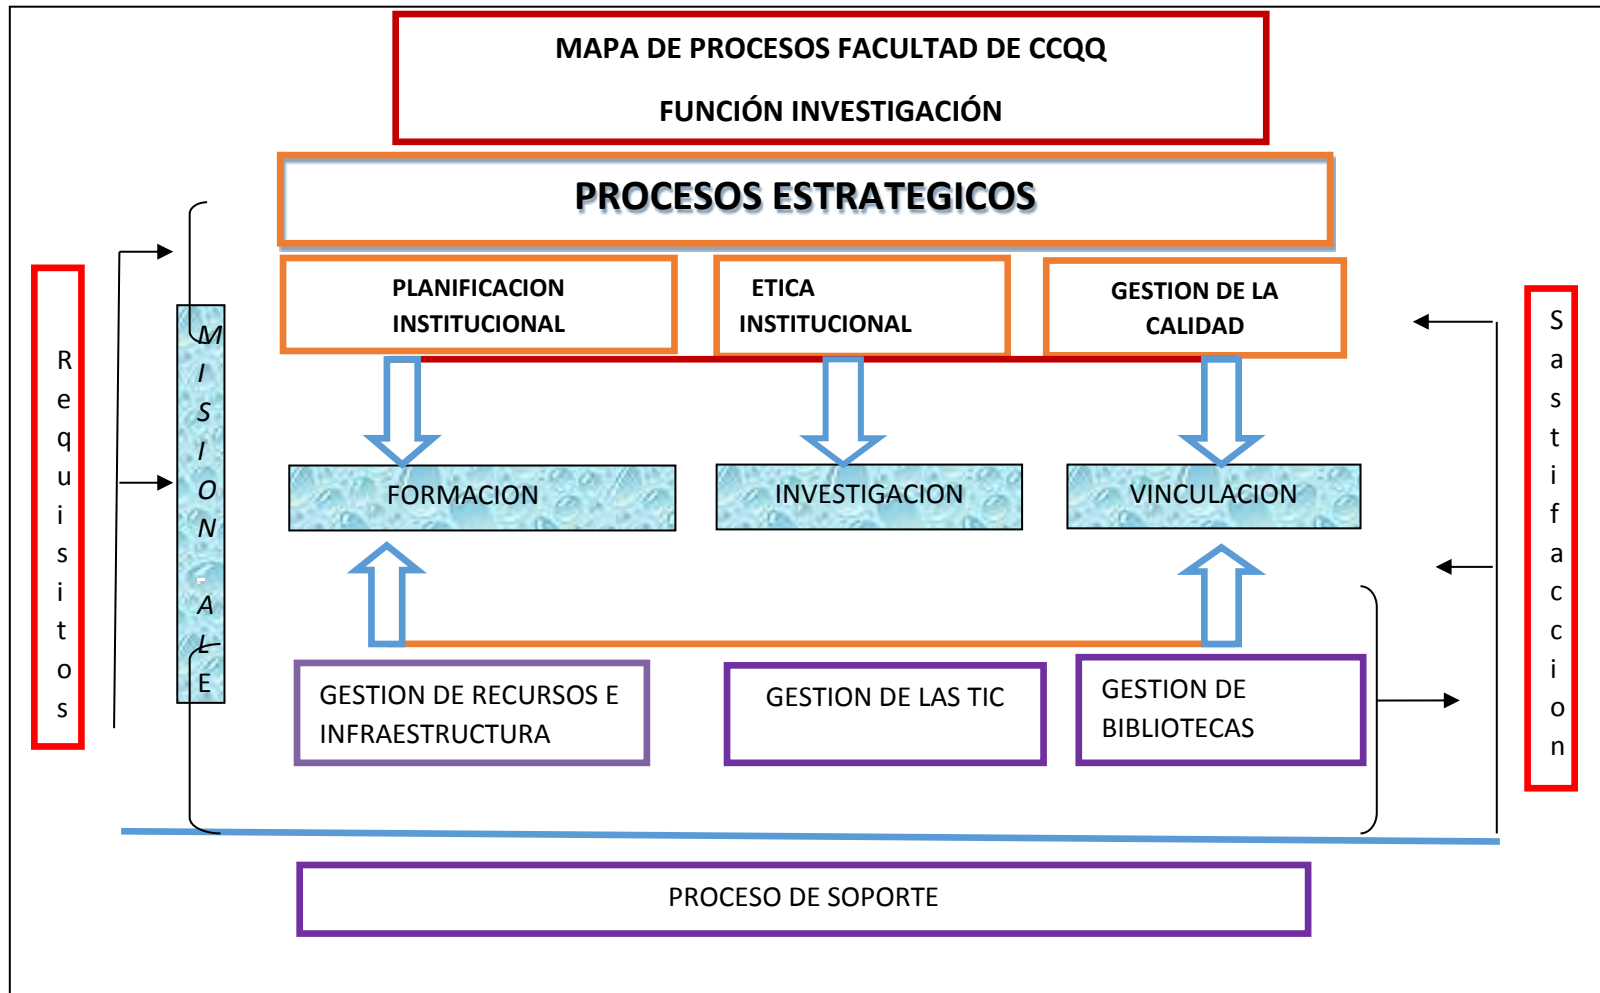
MAPA DE PROCESOS FACULTAD DE CCQQ

FUNCIÓN INVESTIGACIÓN

PROCESOS ESTRATEGICOS

PLANIFICACION INSTITUCIONAL

ETICA INSTITUCIONAL

GESTION DE LA CALIDAD

Requisitos

MISIONALE

FORMACION

INVESTIGACION

VINCULACION

Sastifaccion

GESTION DE RECURSOS E INFRAESTRUCTURA

GESTION DE LAS TIC

GESTION DE BIBLIOTECAS

PROCESO DE SOPORTE